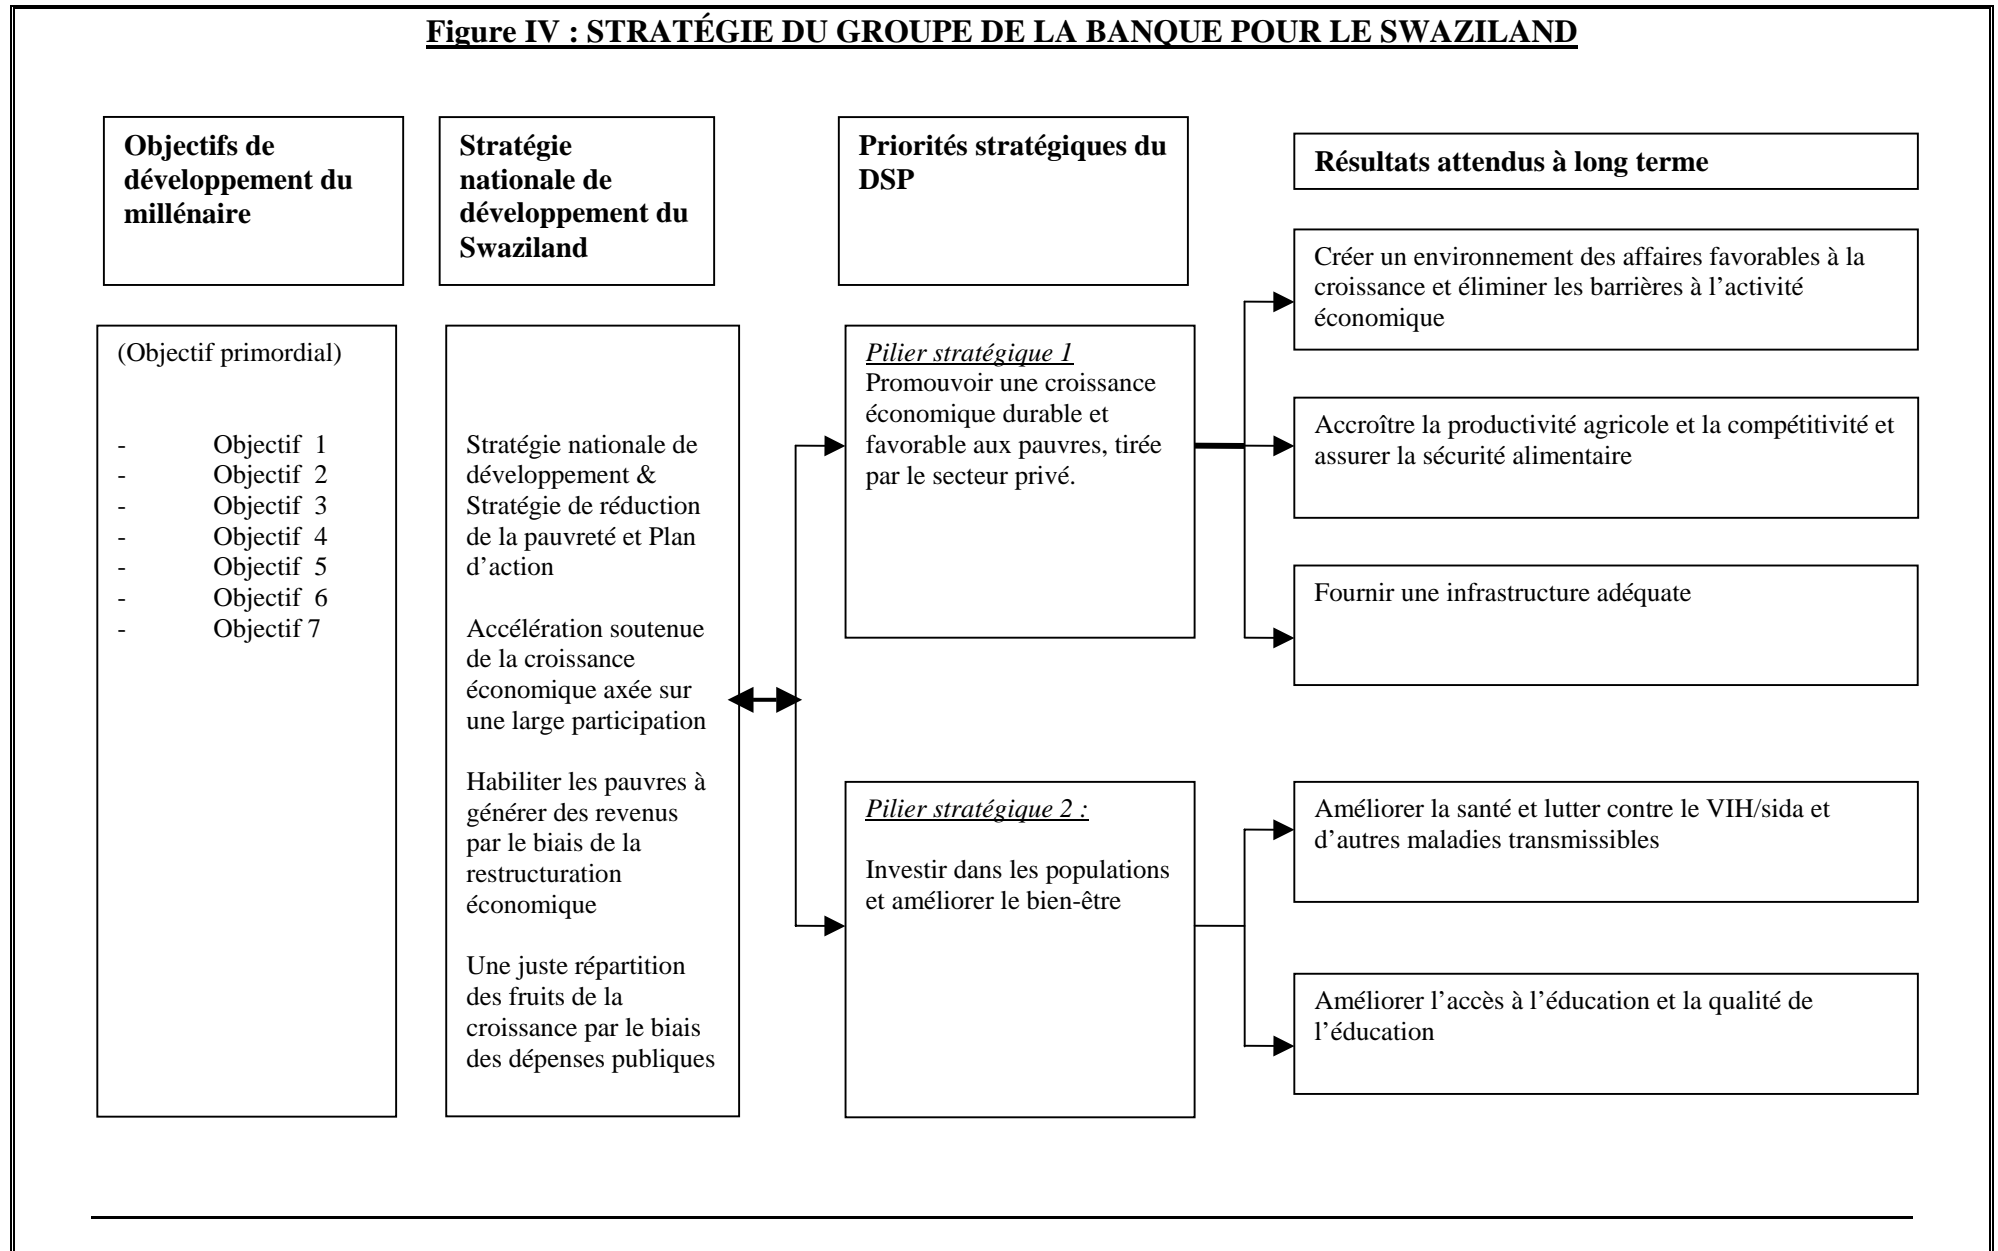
Figure IV : STRATÉGIE DU GROUPE DE LA BANQUE POUR LE SWAZILAND

Objectifs de développement du millénaire

Stratégie nationale de développement du Swaziland

Priorités stratégiques du DSP

Résultats attendus à long terme

(Objectif primordial)

- Objectif 1
- Objectif 2
- Objectif 3
- Objectif 4
- Objectif 5
- Objectif 6
- Objectif 7

Stratégie nationale de développement & Stratégie de réduction de la pauvreté et Plan d'action

Accélération soutenue de la croissance économique axée sur une large participation

Habiliter les pauvres à générer des revenus par le biais de la restructuration économique

Une juste répartition des fruits de la croissance par le biais des dépenses publiques

Pilier stratégique 1
Promouvoir une croissance économique durable et favorable aux pauvres, tirée par le secteur privé.

Pilier stratégique 2 :

Investir dans les populations et améliorer le bien-être

Créer un environnement des affaires favorables à la croissance et éliminer les barrières à l'activité économique

Accroître la productivité agricole et la compétitivité et assurer la sécurité alimentaire

Fournir une infrastructure adéquate

Améliorer la santé et lutter contre le VIH/sida et d'autres maladies transmissibles

Améliorer l'accès à l'éducation et la qualité de l'éducation